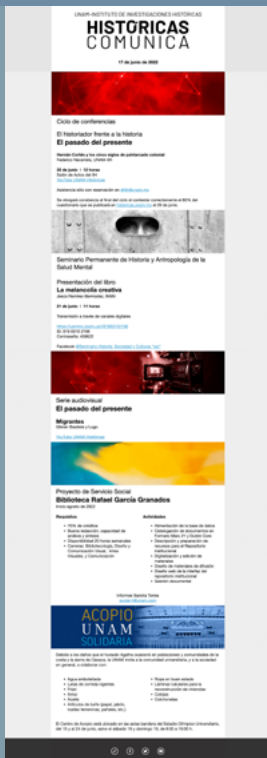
UNAM–INSTITUTO DE INVESTIGACIONES HISTÓRICAS

HISTÓRICAS COMUNICA

17 de junio de 2022

Ciclo de conferencias

El historiador frente a la historia

El pasado del presente

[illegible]

20 de junio | 13 horas

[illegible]

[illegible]

Asistencia sólo con reservación en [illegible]

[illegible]

Seminario Permanente de Historia y Antropología de la Salud Mental

Presentación del libro

La melancolía creativa

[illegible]

21 de junio | 11 horas

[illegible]

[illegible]

Serie audiovisual

El pasado del presente

Migrantes

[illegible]

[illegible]

Proyecto de Servicio Social

Biblioteca Rafael García Granados

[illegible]

Requisitos

Actividades

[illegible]

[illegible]

ACOPIO UNAM SOLIDARIA

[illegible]